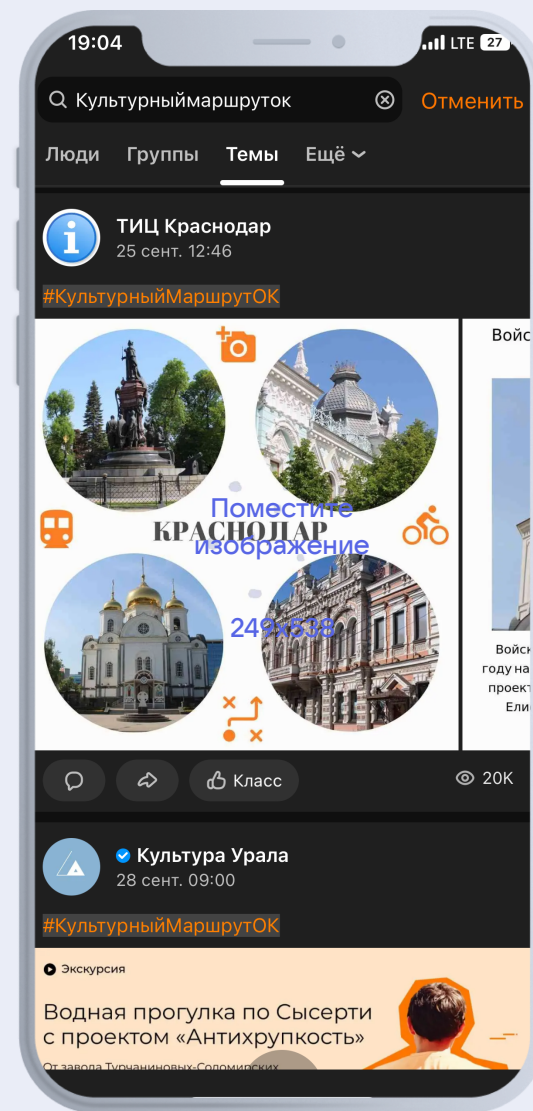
19:04
LTE 27

Культурныймаршруток
Отменить

Люди Группы Темы Ещё

ТИЦ Краснодар
25 сент. 12:46

#КультурныйМаршрутОК

КРАСНОДАР

Поместите изображение

249x538

Войс

Войск
году на
проект
Ели

Класс
20K

Культура Урала
28 сент. 09:00

#КультурныйМаршрутОК

Экскурсия

Водная прогулка по Сысерти с проектом «Антихрупкость»

От завода Турчаниновых-Соломирских